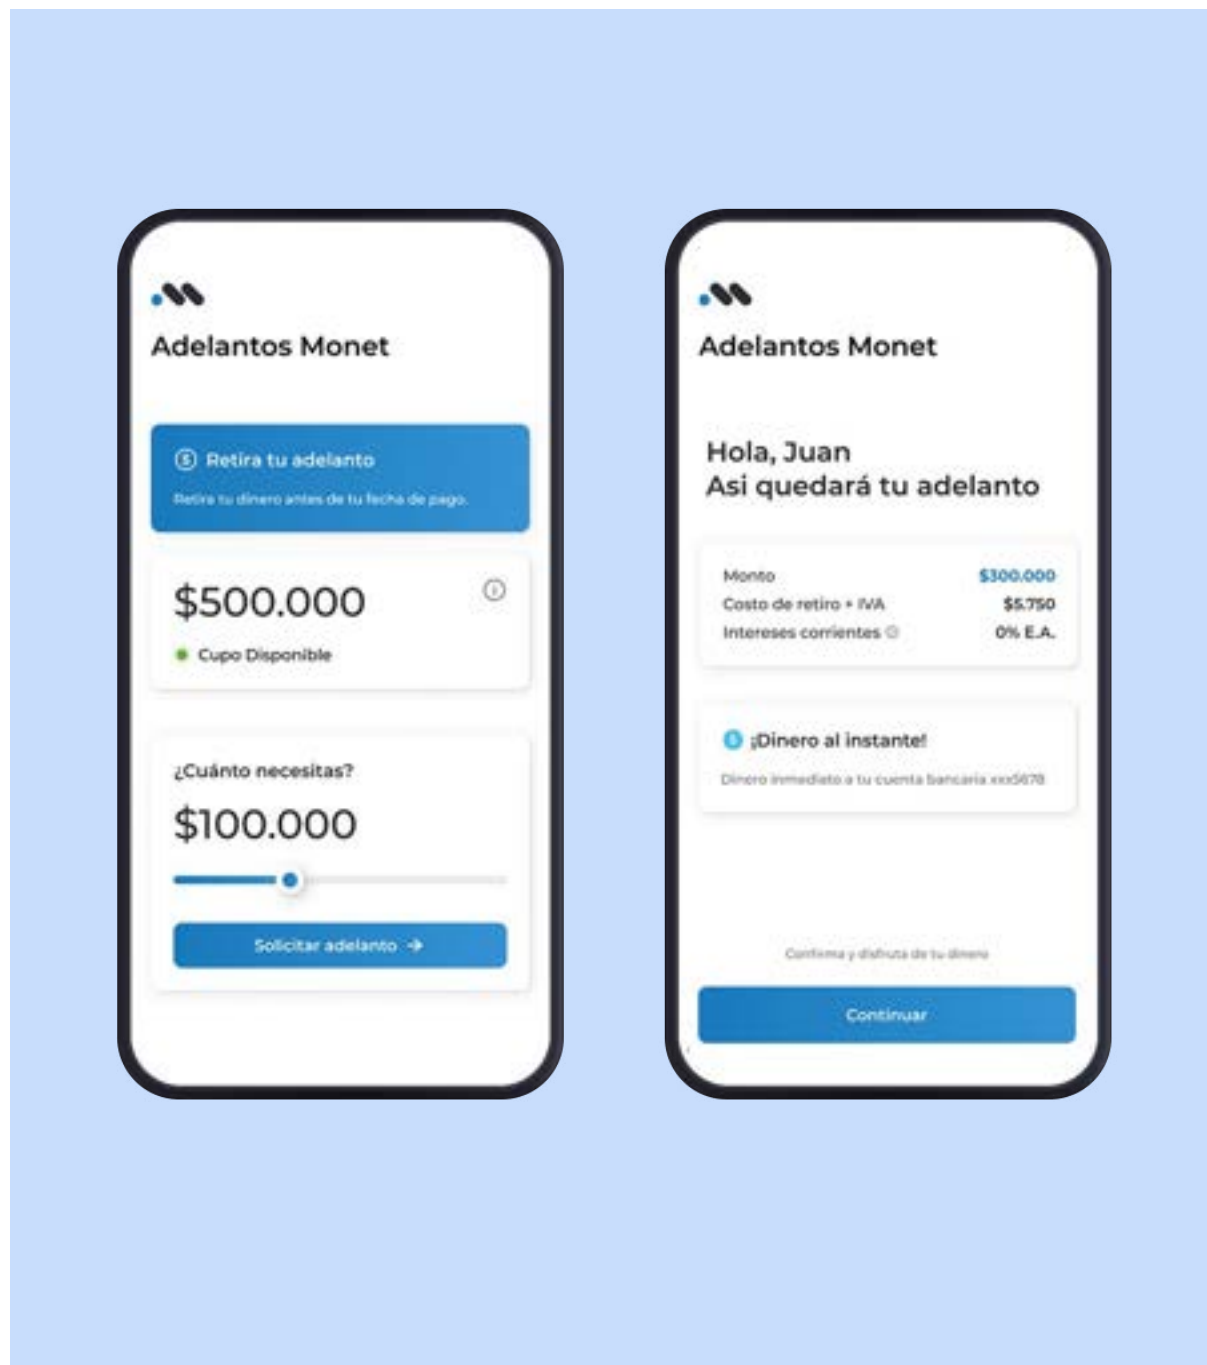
Adelantos Monet

Retira tu adelanto

Retira tu dinero antes de tu fecha de pago.

$500.000

Cupo Disponible

¿Cuánto necesitas?

$100.000

Solicitar adelanto

Adelantos Monet

Hola, Juan
Asi quedará tu adelanto

| Monto | $300.000 |
|---|---|
| Costo de retiro + IVA | $5.750 |
| Intereses corrientes | 0% E.A. |

¡Dinero al instante!

Dinero inmediato a tu cuenta bancaria xxx5678

Confirma y disfruta de tu dinero

Continuar